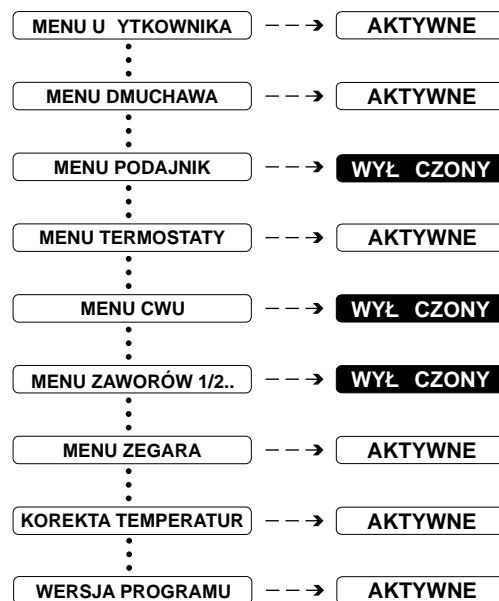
MENU U YTKOWNIKA → AKTYWNE

MENU DMUCHAWA → AKTYWNE

MENU PODAJNIK → WYŁ CZONY

MENU TERMOSTATY → AKTYWNE

MENU CWU → WYŁ CZONY

MENU ZAWORÓW 1/2.. → WYŁ CZONY

MENU ZEGARA → AKTYWNE

KOREKTA TEMPERATUR → AKTYWNE

WERSJA PROGRAMU → AKTYWNE